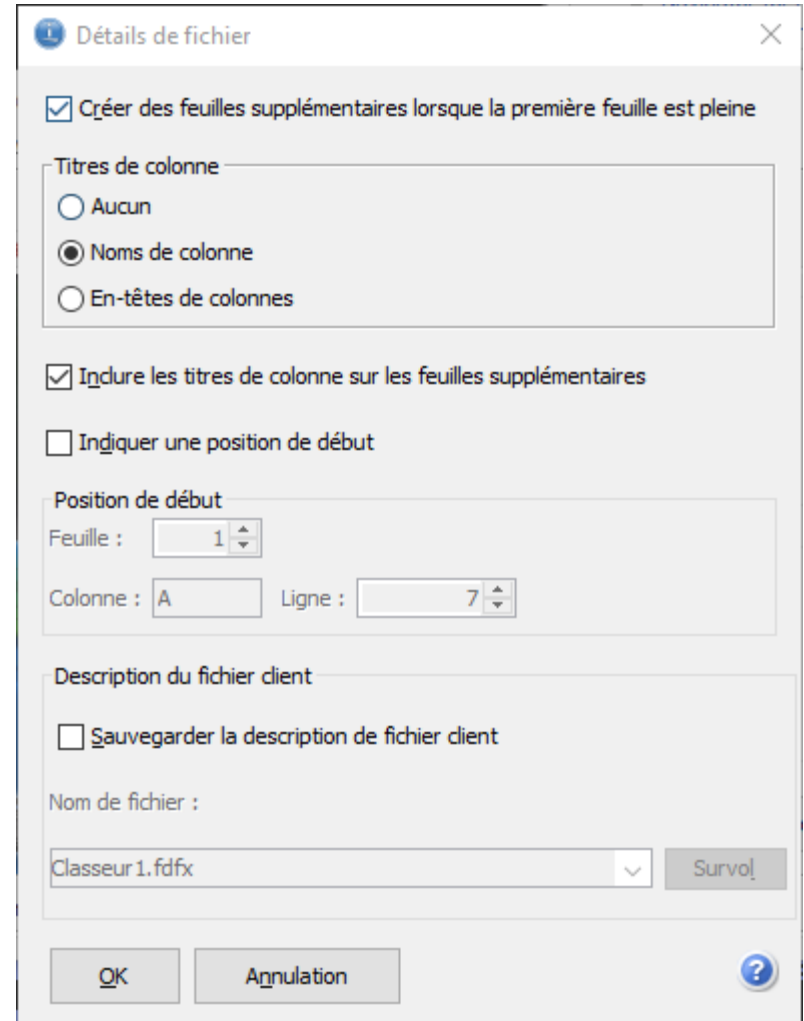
Détails de fichier

Créer des feuilles supplémentaires lorsque la première feuille est pleine

Titres de colonne

Aucun

Noms de colonne

En-têtes de colonnes

Inclure les titres de colonne sur les feuilles supplémentaires

Indiquer une position de début

Position de début

Feuille : 1

Colonne : A

Ligne : 7

Description du fichier client

Sauvegarder la description de fichier client

Nom de fichier :

Classeur1.fdfx

Survol

OK

Annulation